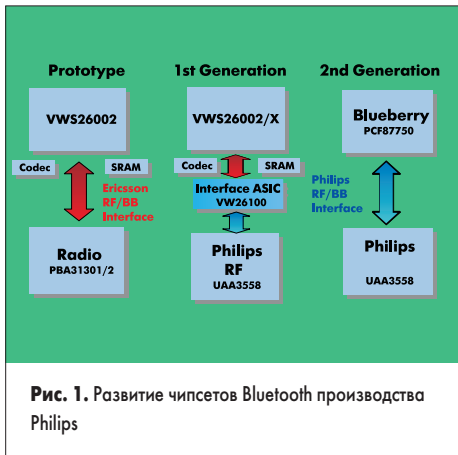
Prototype

VWS26002

Codec

SRAM

Ericsson RF/BB Interface

Radio
PBA31301/2

1st Generation

VWS26002/X

Codec

SRAM

Interface ASIC
VW26100

Philips RF
UAA3558

2nd Generation

Blueberry
PCF87750

Philips RF/BB Interface

Philips
UAA3558

**Рис. 1.** Развитие чипсетов Bluetooth производства Philips